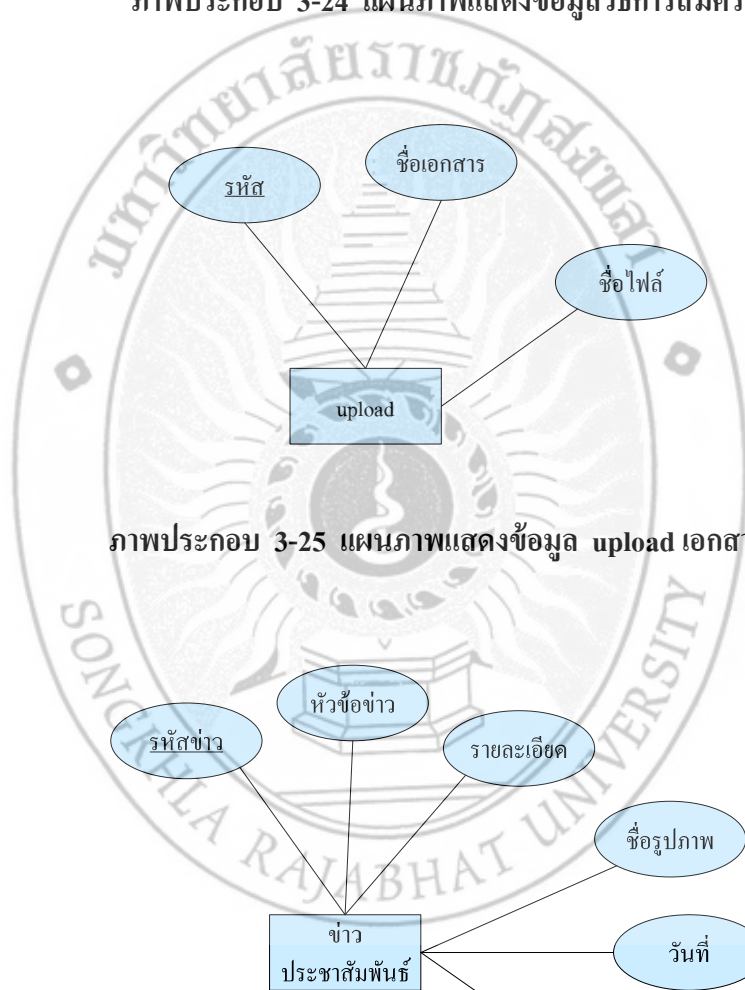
ภาพประกอบ 3-24 แผนภาพแสดงข้อมูลวิชาการสมัคร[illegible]

รหัส

ชื่อเอกสาร

ชื่อไฟล์

upload

ภาพประกอบ 3-25 แผนภาพแสดงข้อมูล upload เอกสา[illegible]

หัวข้อข่าว

รหัสข่าว

รายละเอียด

ชื่อรูปภาพ

ข่าว ประชาสัมพันธ์

วันที่

SONGKHLA RAJABHAT UNIVERSITY

มหาวิทยาลัยราชภัฏสงขลา